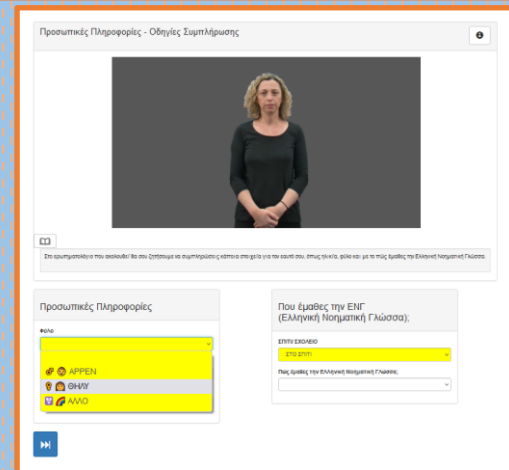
Προσωπικές Πληροφορίες - Οδηγίες Συμπλήρωσης

Στο ερωτηματολόγιο που ακολουθεί θα σου ζητήσουμε να συμπληρώσεις κάποια στοιχεία για τον εαυτό σου, όπως ηλικία, φύλο και με το πώς έμαθες την Ελληνική Νοηματική Γλώσσα.

Προσωπικές Πληροφορίες

Φύλο

ΑΡΡΕΝ
ΘΗΛΥ
ΑΛΛΟ

Πού έμαθες την ΕΝΓ
(Ελληνική Νοηματική Γλώσσα);

ΣΠΙΤΙ/ ΣΧΟΛΕΙΟ

ΣΤΟ ΣΠΙΤΙ

Πως έμαθες την Ελληνική Νοηματική Γλώσσα;